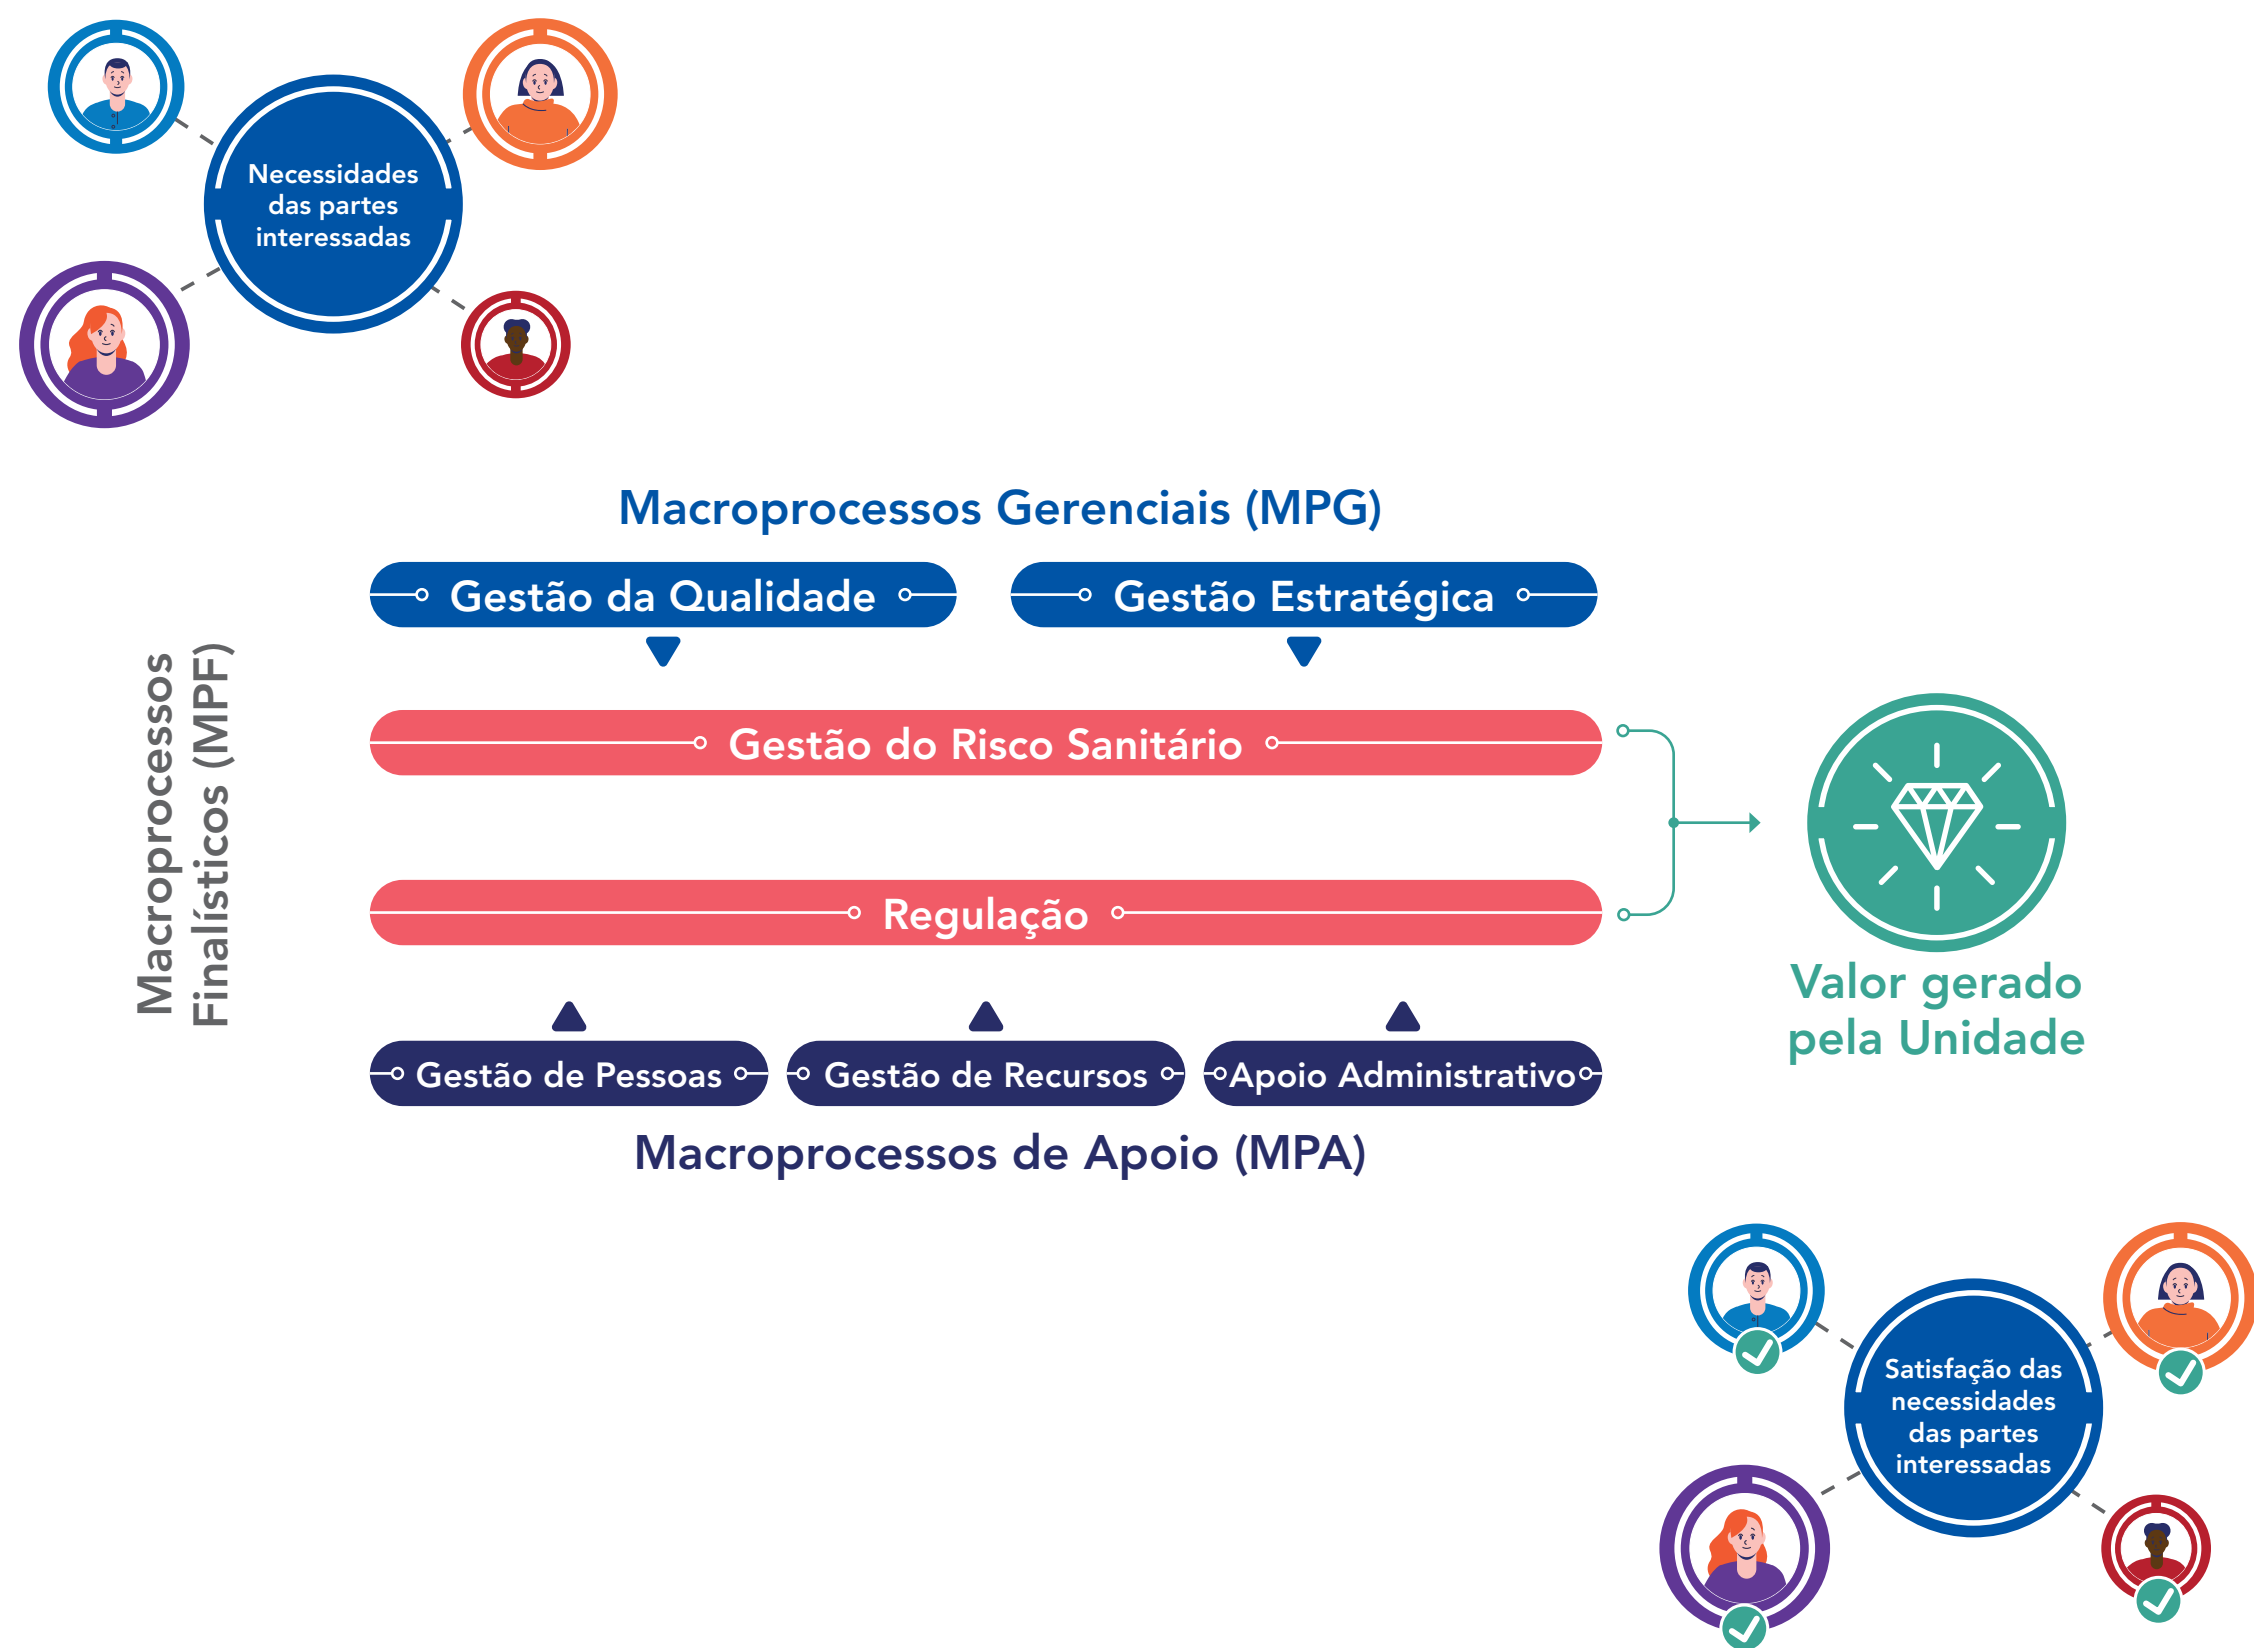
Necessidades das partes interessadas

Macroprocessos Gerenciais (MPG)

Gestão da Qualidade

Gestão Estratégica

Macroprocessos Finalísticos (MPF)

Gestão do Risco Sanitário

Regulação

Valor gerado pela Unidade

Gestão de Pessoas

Gestão de Recursos

Apoio Administrativo

Macroprocessos de Apoio (MPA)

Satisfação das necessidades das partes interessadas